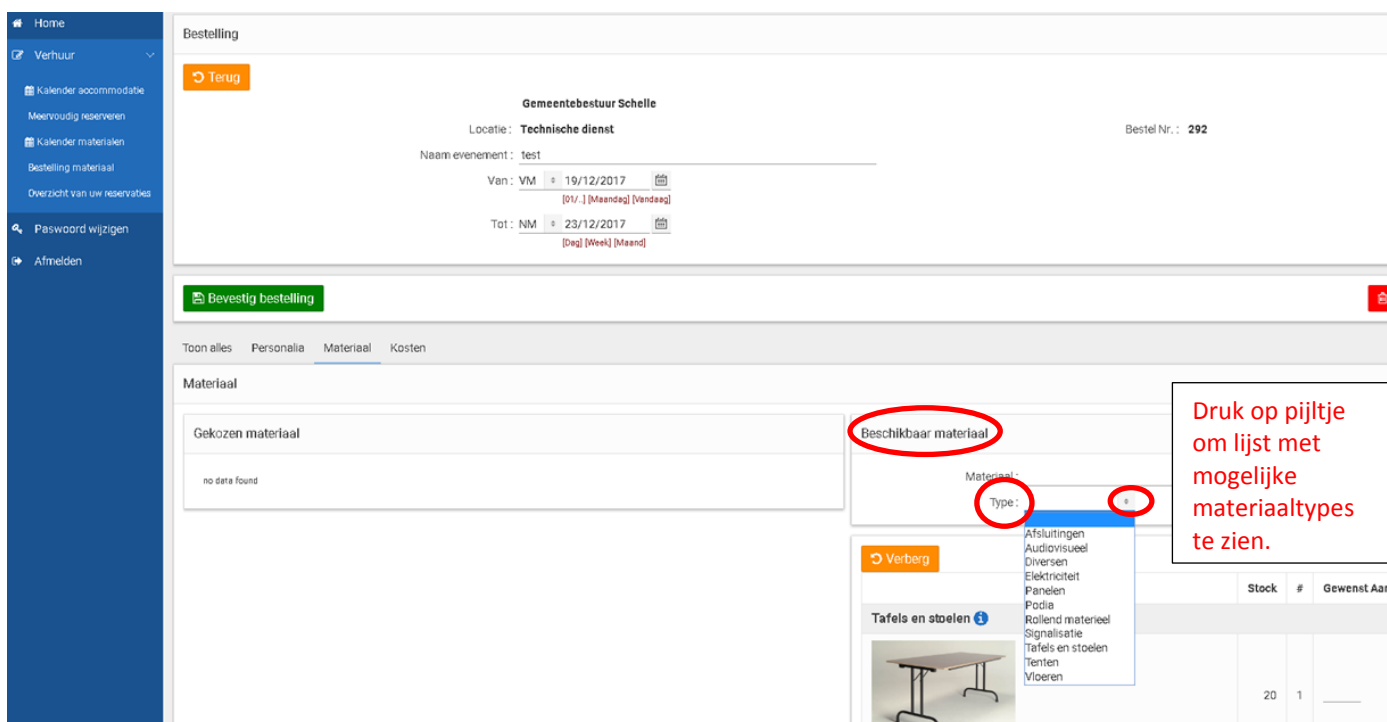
Home
Verhuur
Kalender accommodatie
Meervoudig reserveren
Kalender materialen
Bestelling materiaal
Overzicht van uw reservaties
Paswoord wijzigen
Afmelden

Bestelling

Terug

Gemeentebestuur Schelle

Locatie : Technische dienst

Bestel Nr. : 292

Naam evenement : test

Van : VM 19/12/2017
[01/..] [Maandag] [Vandaag]

Tot : NM 23/12/2017
[Dag] [Week] [Maand]

Bevestig bestelling

Toon alles Personalia Materiaal Kosten

Materiaal

Gekozen materiaal

no data found

Beschikbaar materiaal

Materiaal :
Type :

Afsluitingen
Audiovisueel
Diversen
Elektriciteit
Panelen
Podia
Rollend materieel
Signalisatie
Tafels en stoelen
Tenten
Vloeren

Druk op pijltje om lijst met mogelijke materiaaltypes te zien.

Verberg

Stock # Gewenst Aa

Tafels en stoelen

20 1